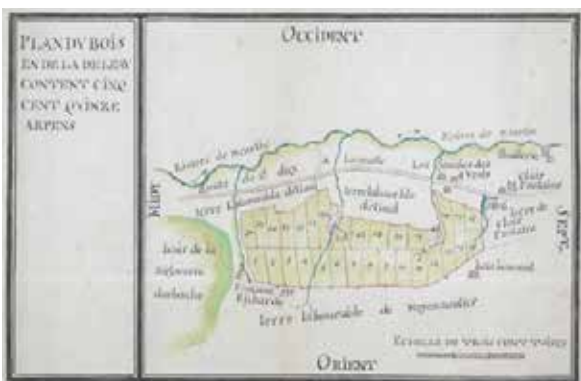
PLAN DV BOIS EN DE LA DELEW CONTENT CINQ CENT QVINZE ARPENS

Occident

Riviere de marne

Riviere de marne

Midy

Septe

terre labourable

terre labourable

terre labourable de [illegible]

Orient

Eschelle de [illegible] cent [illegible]

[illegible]